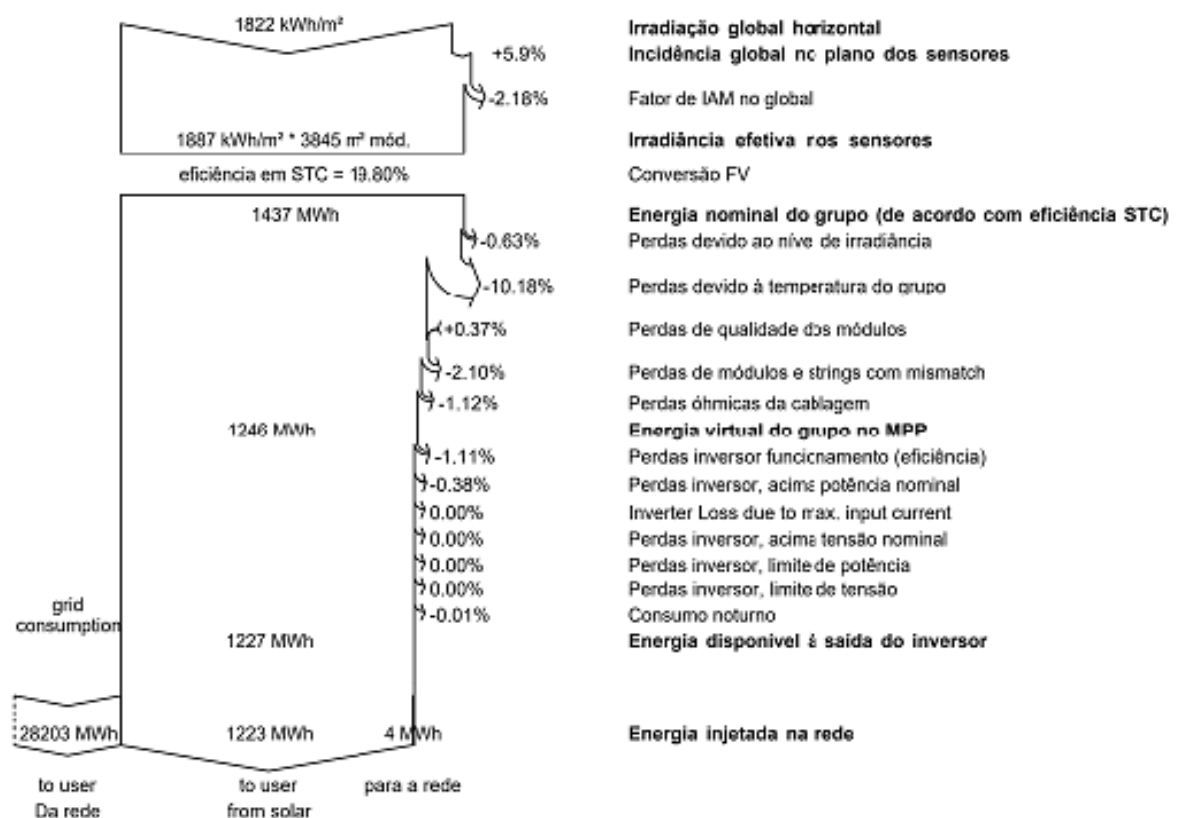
1822 kWh/m²

Irradiação global horizontal

+5.9%

Incidência global no plano dos sensores

-2.18%

Fator de IAM no global

1887 kWh/m² * 3845 m² mód.

Irradiância efetiva nos sensores

eficiência em STC = 19.80%

Conversão FV

1437 MWh

Energia nominal do grupo (de acordo com eficiência STC)

-0.63%

Perdas devido ao nível de irradiância

-10.18%

Perdas devido à temperatura do grupo

+0.37%

Perdas de qualidade dos módulos

-2.10%

Perdas de módulos e strings com mismatch

-1.12%

Perdas óhmicas da cablagem

1246 MWh

Energia virtual do grupo no MPP

-1.11%

Perdas inversor funcionamento (eficiência)

-0.38%

Perdas inversor, acima potência nominal

0.00%

Inverter Loss due to max. input current

0.00%

Perdas inversor, acima tensão nominal

0.00%

Perdas inversor, limite de potência

0.00%

Perdas inversor, limite de tensão

-0.01%

Consumo noturno

grid consumption

1227 MWh

Energia disponivel à saida do inversor

28203 MWh

1223 MWh

4 MWh

Energia injetada na rede

to user Da rede

to user from solar

para a rede